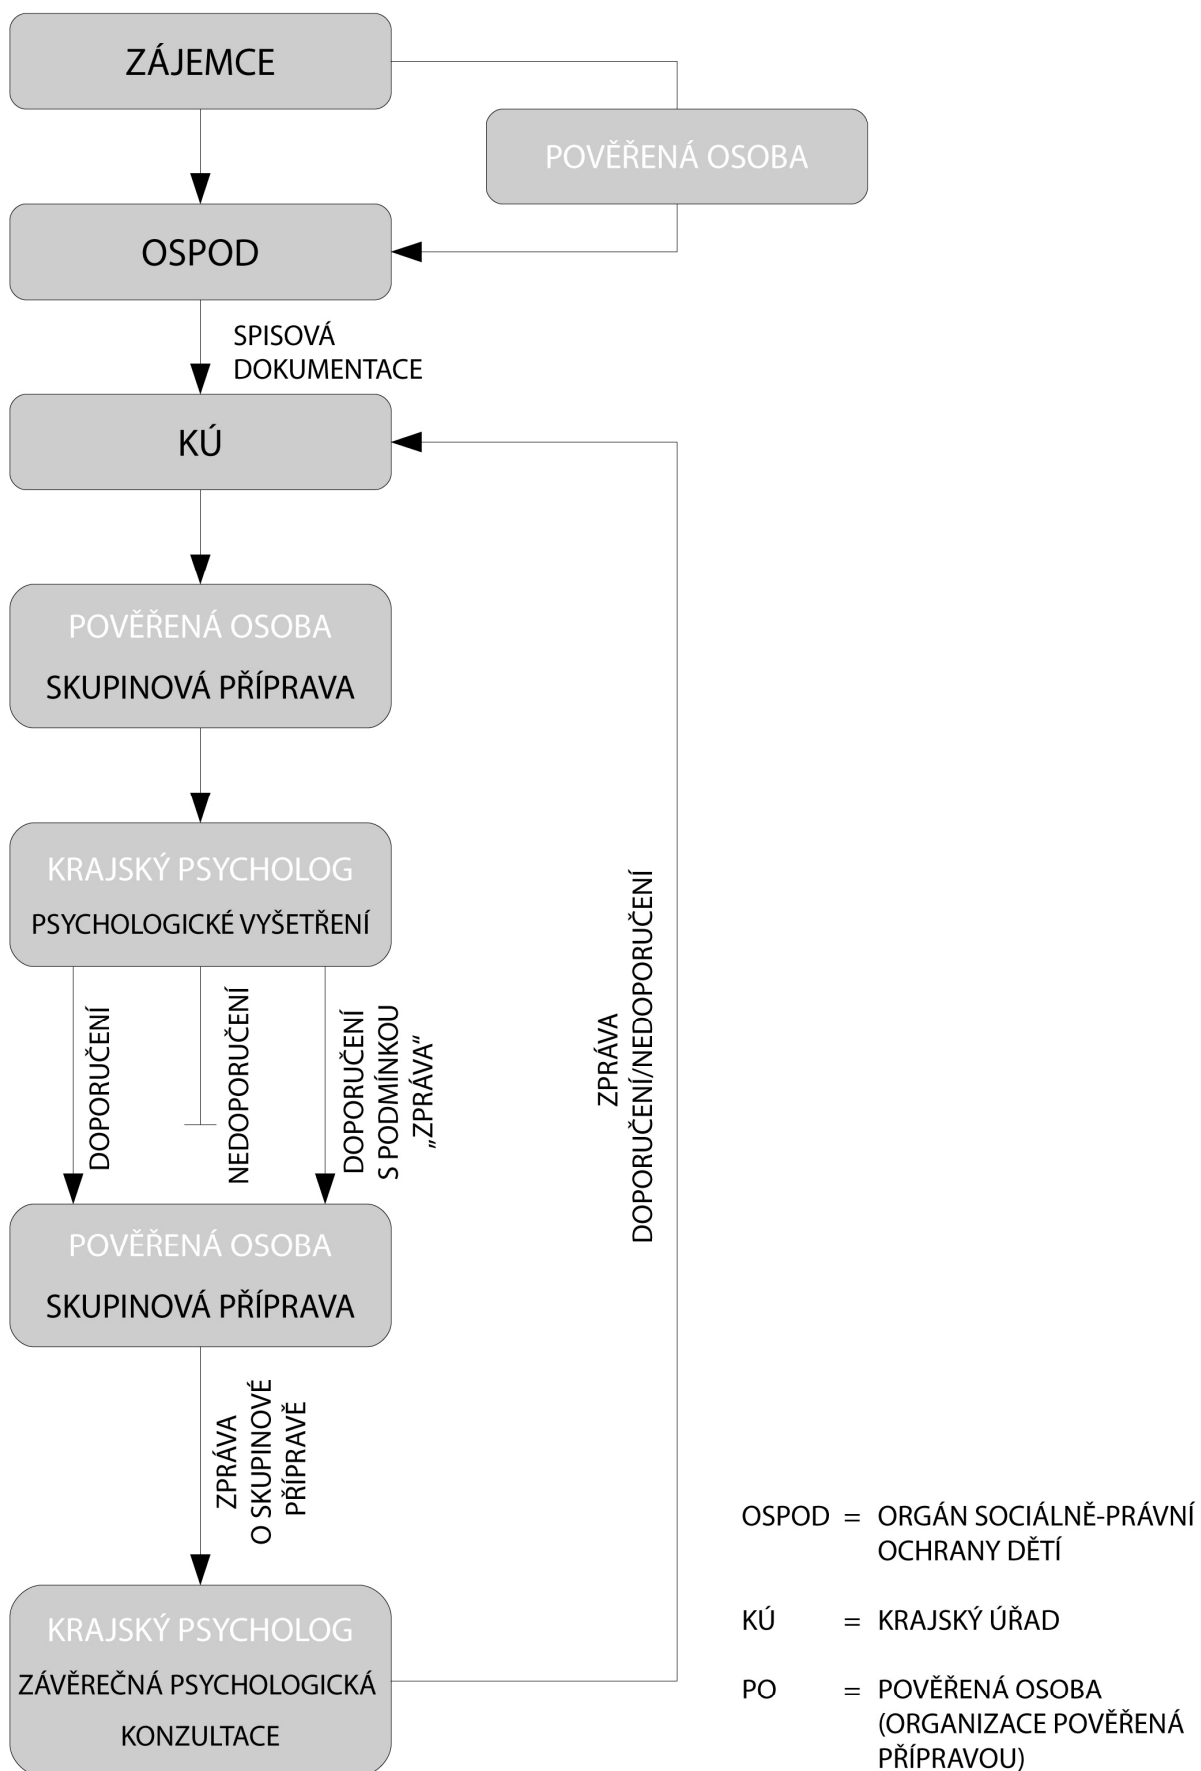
ZÁJEMCE

POVĚŘENÁ OSOBA

OSPOD

SPISOVÁ DOKUMENTACE

KÚ

POVĚŘENÁ OSOBA
SKUPINOVÁ PŘÍPRAVA

KRAJSKÝ PSYCHOLOG
PSYCHOLOGICKÉ VYŠETŘENÍ

DOPORUČENÍ

NEDOPORUČENÍ

DOPORUČENÍ S PODMÍNKOU „ZPRÁVA"

ZPRÁVA DOPORUČENÍ/NEDOPORUČENÍ

POVĚŘENÁ OSOBA
SKUPINOVÁ PŘÍPRAVA

ZPRÁVA O SKUPINOVÉ PŘÍPRAVĚ

KRAJSKÝ PSYCHOLOG
ZÁVĚREČNÁ PSYCHOLOGICKÁ KONZULTACE

OSPOD = ORGÁN SOCIÁLNĚ-PRÁVNÍ OCHRANY DĚTÍ

KÚ = KRAJSKÝ ÚŘAD

PO = POVĚŘENÁ OSOBA (ORGANIZACE POVĚŘENÁ PŘÍPRAVOU)